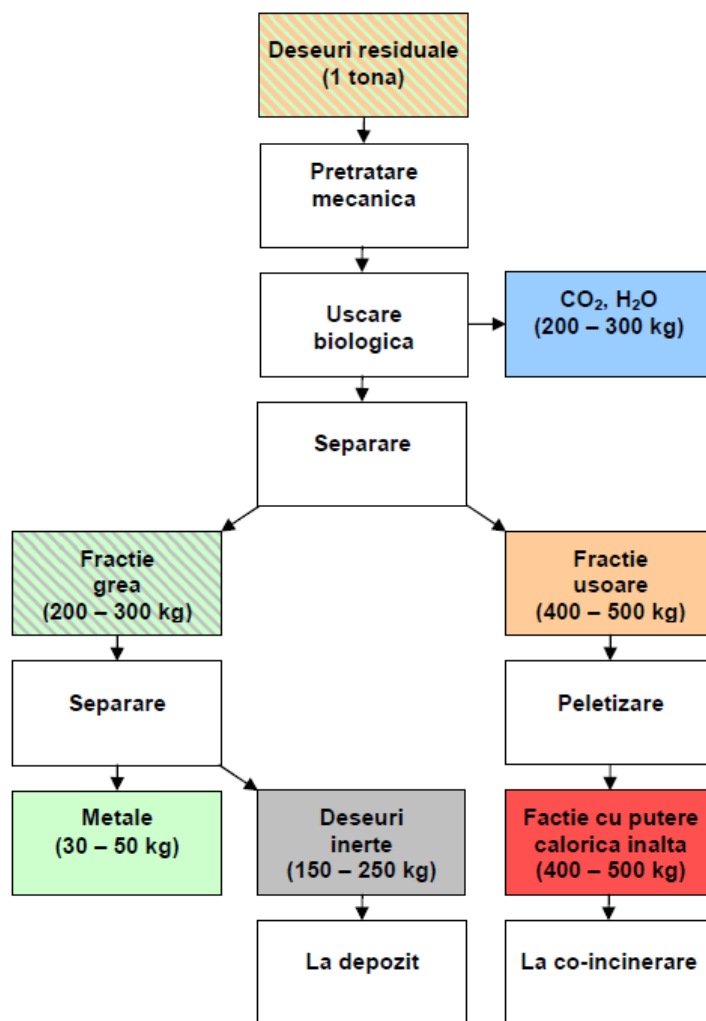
Deseuri residuale
(1 tona)

Pretratare mecanica

Uscare biologica

$CO_2$, $H_2O$
(200 – 300 kg)

Separare

Fractie grea
(200 – 300 kg)

Fractie usoare
(400 – 500 kg)

Separare

Peletizare

Metale
(30 – 50 kg)

Deseuri inerte
(150 – 250 kg)

Factie cu putere calorica inalta
(400 – 500 kg)

La depozit

La co-incinerare